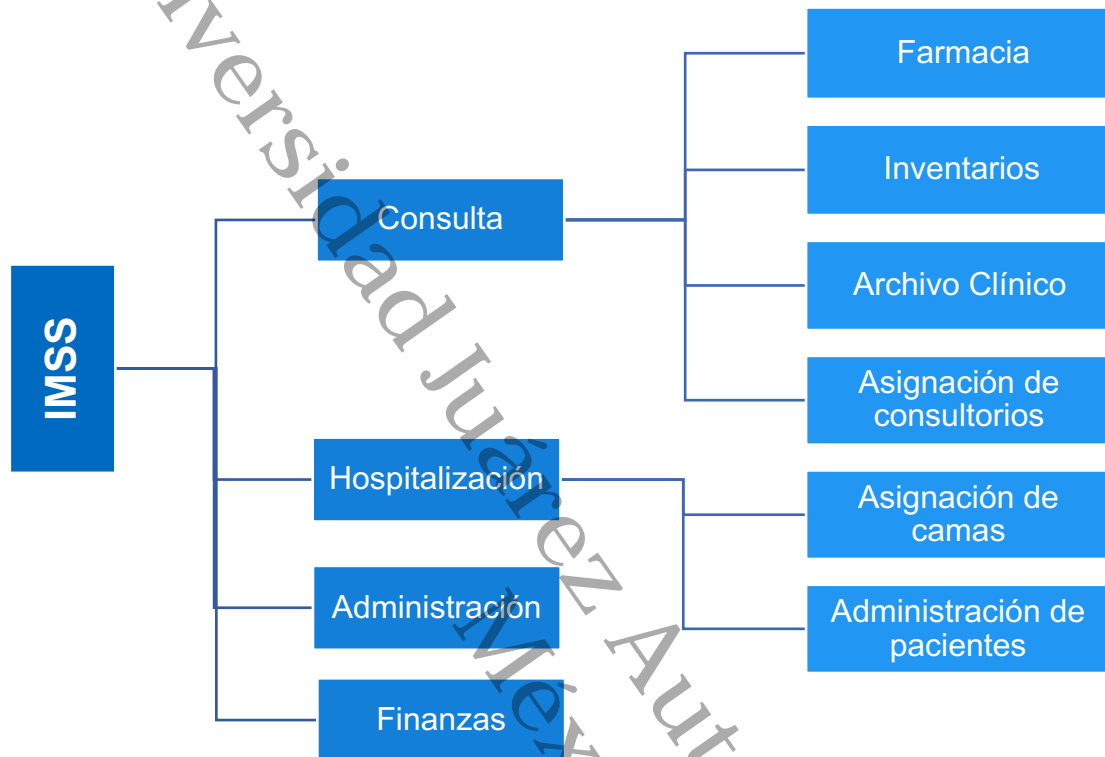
IMSS

Consulta

Hospitalización

Administración

Finanzas

Farmacia

Inventarios

Archivo Clínico

Asignación de consultorios

Asignación de camas

Administración de pacientes

iversidad Juárez Méx Aut